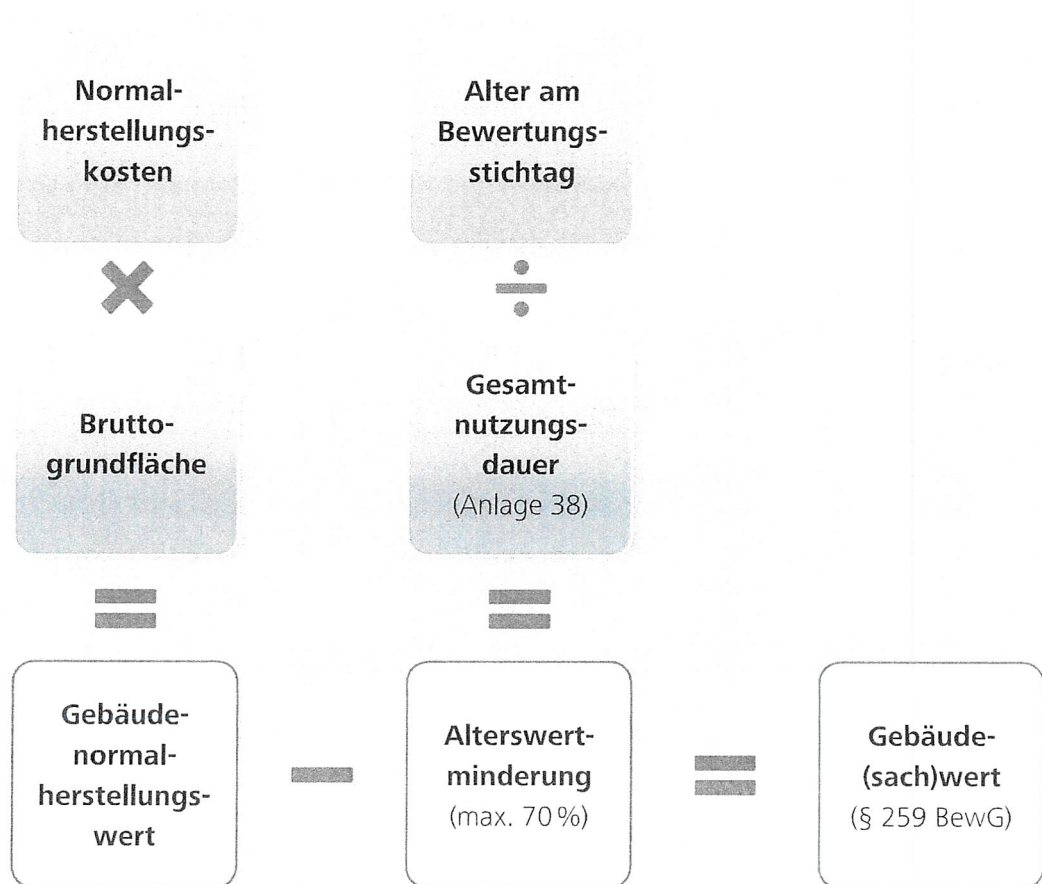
Normalherstellungskosten

Alter am Bewertungsstichtag

$\times$

$\div$

Bruttogrundfläche

Gesamtnutzungsdauer
(Anlage 38)

$=$

$=$

Gebäudenormalherstellungswert

$-$

Alterswertminderung
(max. 70 %)

$=$

Gebäude(sach)wert
(§ 259 BewG)